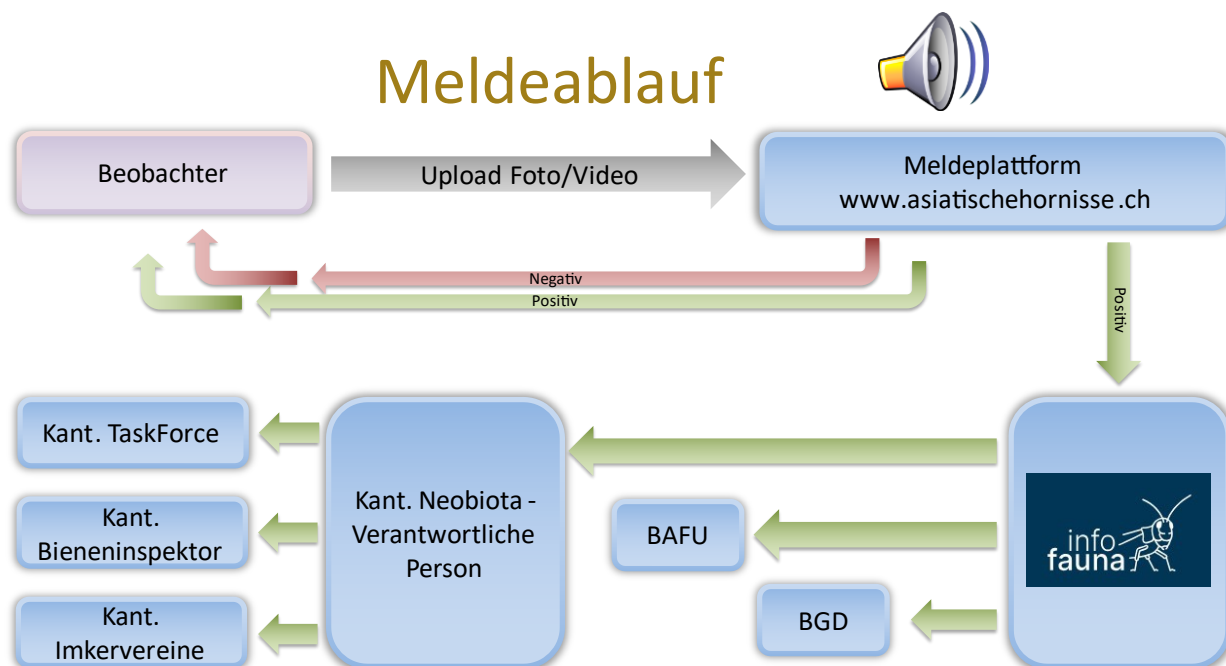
Meldeablauf

Beobachter

Upload Foto/Video

Meldeplattform
www.asiatischehornisse .ch

Negativ
Positiv

Positiv

Kant. TaskForce

Kant.
Bieneninspektor

Kant.
Imkervereine

Kant. Neobiota - Verantwortliche Person

BAFU

BGD

info
fauna